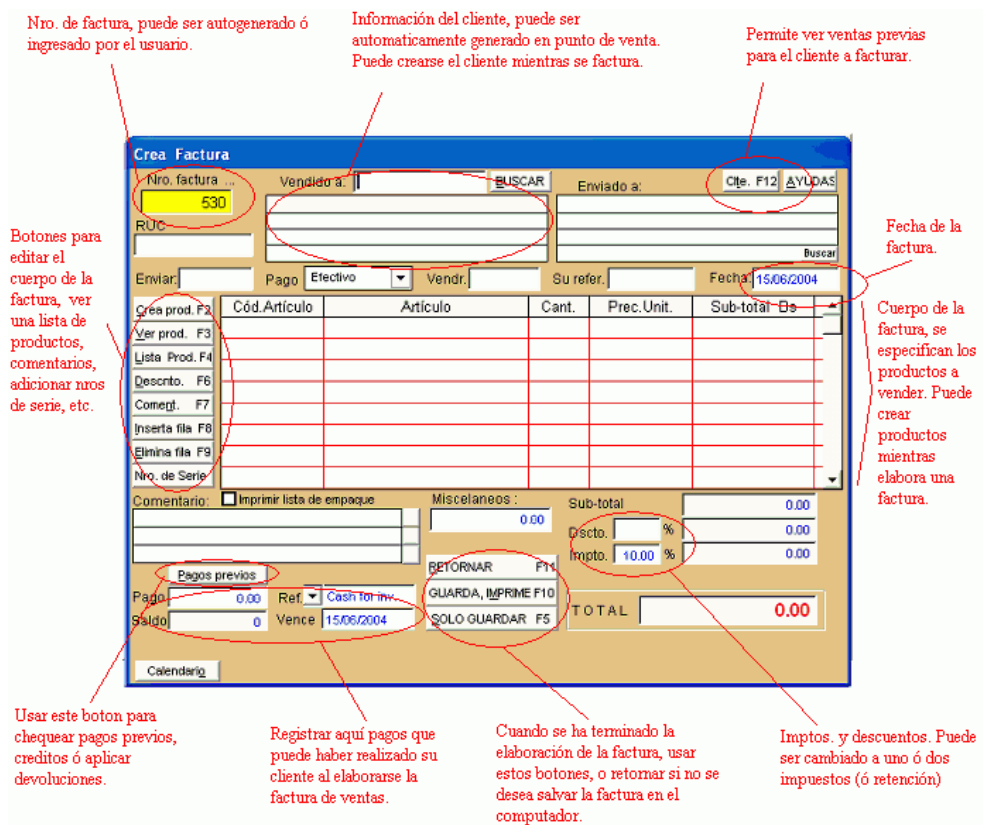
Nro. de factura, puede ser autogenerado ó ingresado por el usuario.

Información del cliente, puede ser automaticamente generado en punto de venta. Puede crearse el cliente mientras se factura.

Permite ver ventas previas para el cliente a facturar.

Crea Factura

Nro. factura ...
530
RUC
Vendido a:
BUSCAR
Enviado a:
Clte. F12
AYUDAS
Buscar

Botones para editar el cuerpo de la factura, ver una lista de productos, comentarios, adicionar nros de serie, etc.

Fecha de la factura.

Enviar
Pago
Efectivo
Vendr.
Su refer.
Fecha
15/06/2004

| Crea prod. F2 | Cód.Artículo | Artículo | Cant. | Prec.Unit. | Sub-total Bs |
|---|---|---|---|---|---|
| Ver prod. F3 | | | | | |
| Lista Prod. F4 | | | | | |
| Descnto. F6 | | | | | |
| Coment. F7 | | | | | |
| Inserta fila F8 | | | | | |
| Elimina fila F9 | | | | | |
| Nro. de Serie | | | | | |

Cuerpo de la factura, se especifican los productos a vender. Puede crear productos mientras elabora una factura.

Comentario:
Imprimir lista de empaque
Miscelaneos :
0.00
Sub-total
0.00
Dscto.
%
0.00
Impto.
10.00
%
0.00

Pagos previos
Pago
0.00
Ref.
Cash for inv.
Saldo
0
Vence
15/06/2004

RETORNAR F11
GUARDA, IMPRIME F10
SOLO GUARDAR F5

TOTAL
0.00

Calendario

Usar este boton para chequear pagos previos, creditos ó aplicar devoluciones.

Registrar aquí pagos que puede haber realizado su cliente al elaborarse la factura de ventas.

Cuando se ha terminado la elaboración de la factura, usar estos botones, o retornar si no se desea salvar la factura en el computador.

Imptos. y descuentos. Puede ser cambiado a uno ó dos impuestos (ó retención)